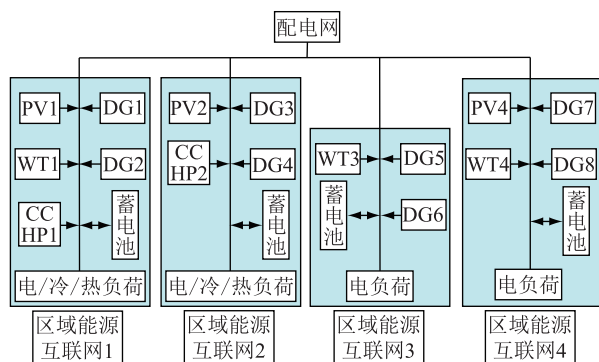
配电网

PV1
DG1
WT1
DG2
CC HP1
蓄电池
电/冷/热负荷
区域能源互联网1

PV2
DG3
CC HP2
DG4
蓄电池
电/冷/热负荷
区域能源互联网2

WT3
DG5
蓄电池
DG6
电负荷
区域能源互联网3

PV4
DG7
WT4
DG8
蓄电池
电负荷
区域能源互联网4